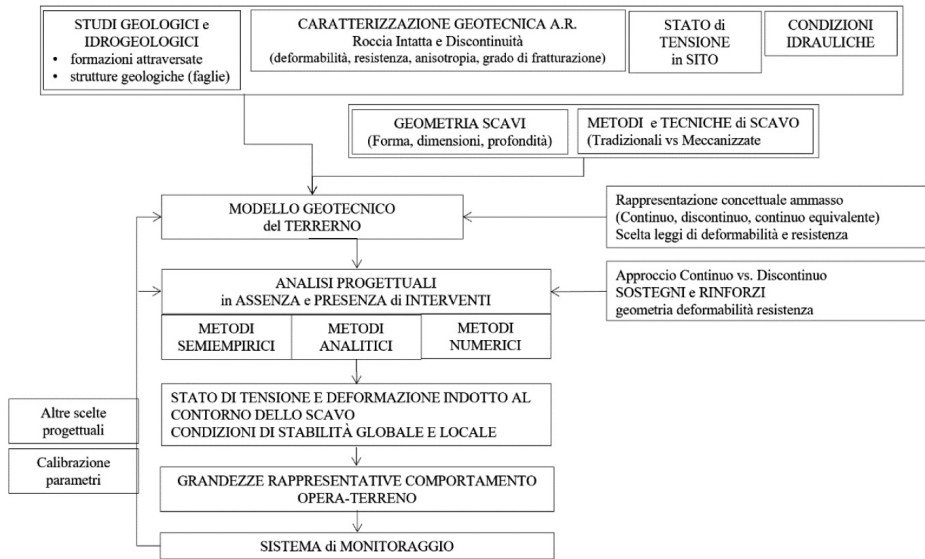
STUDI GEOLOGICI e IDROGEOLOGICI
• formazioni attraversate
• strutture geologiche (faglie)

CARATTERIZZAZIONE GEOTECNICA A.R.
Roccia Intatta e Discontinuità
(deformabilità, resistenza, anisotropia, grado di fratturazione)

STATO di TENSIONE in SITO

CONDIZIONI IDRAULICHE

GEOMETRIA SCAVI
(Forma, dimensioni, profondità)

METODI e TECNICHE di SCAVO
(Tradizionali vs Meccanizzate

MODELLO GEOTECNICO
del TERRERNO

Rappresentazione concettuale ammasso
(Continuo, discontinuo, continuo equivalente)
Scelta leggi di deformabilità e resistenza

ANALISI PROGETTUALI
in ASSENZA e PRESENZA di INTERVENTI

Approccio Continuo vs. Discontinuo
SOSTEGNI e RINFORZI
geometria deformabilità resistenza

METODI SEMIEMPIRICI

METODI ANALITICI

METODI NUMERICI

STATO DI TENSIONE E DEFORMAZIONE INDOTTO AL CONTORNO DELLO SCAVO
CONDIZIONI DI STABILITÀ GLOBALE E LOCALE

Altre scelte progettuali

Calibrazione parametri

GRANDEZZE RAPPRESENTATIVE COMPORTAMENTO OPERA-TERRENO

SISTEMA di MONITORAGGIO